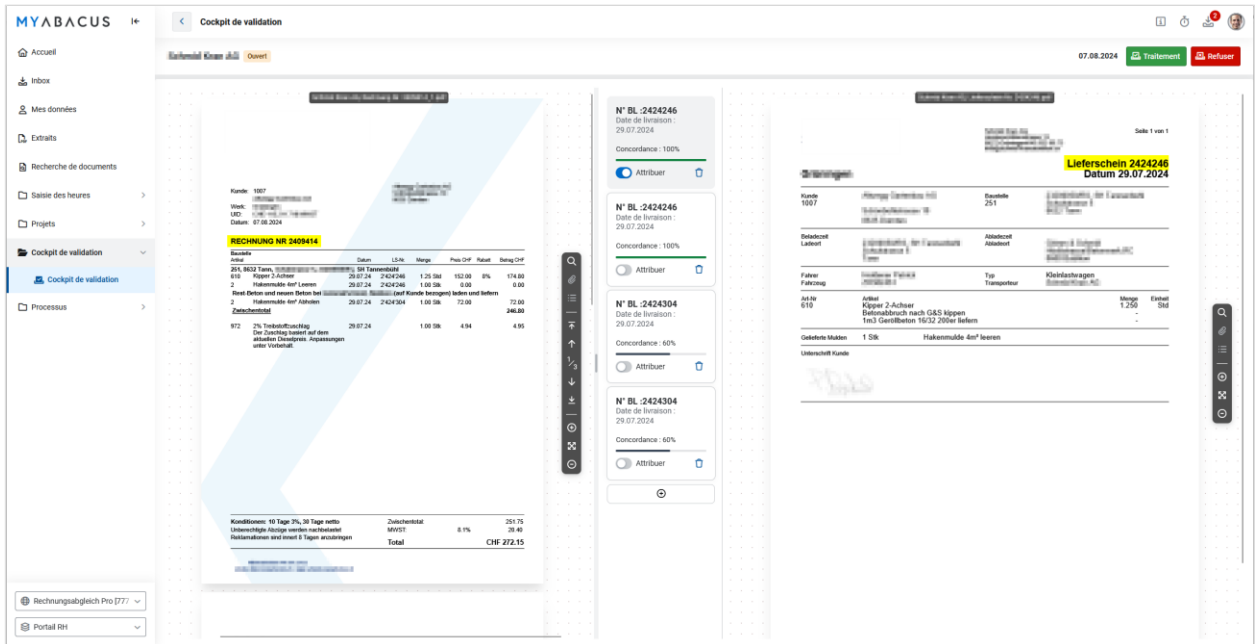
MYABACUS

Accueil
Inbox
Mes données
Extraits
Recherche de documents
Saisie des heures
Projets
Cockpit de validation
Cockpit de validation
Processus

Rechnungsabgleich Pro [77
Portail RH

Cockpit de validation

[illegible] Ouvert

07.08.2024 Traitement Refuser

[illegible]

Kunde: 1007
Werk:
UID:
Datum: 07.08.2024

RECHNUNG NR 2409414

| Baustelle Artikel | Datum | LS-Nr. | Menge | Preis CHF | Rabatt | Betrag CHF |
|---|---|---|---|---|---|---|
| 251, 8632 Tann, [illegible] SH Tannenbühl | | | | | | |
| 610 Kipper 2-Achser | 29.07.24 | 2424246 | 1.25 Std | 152.00 | 8% | 174.80 |
| 2 Hakenmulde 4m³ Leeren | 29.07.24 | 2424246 | 1.00 Stk | 0.00 | | 0.00 |
| Rest-Beton und neuen Beton bei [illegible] (auf Kunde bezogen) laden und liefern | | | | | | |
| 2 Hakenmulde 4m³ Abholen | 29.07.24 | 2424304 | 1.00 Stk | 72.00 | | 72.00 |
| Zwischentotal | | | | | | 246.80 |
| 972 2% Treibstoffzuschlag Der Zuschlag basiert auf dem aktuellen Dieselpreis. Anpassungen unter Vorbehalt. | 29.07.24 | | 1.00 Stk | 4.94 | | 4.95 |

Konditionen: 10 Tage 3%, 30 Tage netto
Unberechtigte Abzüge werden nachbelastet
Reklamationen sind innert 8 Tagen anzubringen

Zwischentotal 251.75
MWST 8.1% 20.40
Total CHF 272.15

N° BL :2424246
Date de livraison : 29.07.2024
Concordance : 100%
Attribuer

N° BL :2424246
Date de livraison : 29.07.2024
Concordance : 100%
Attribuer

N° BL :2424304
Date de livraison : 29.07.2024
Concordance : 60%
Attribuer

N° BL :2424304
Date de livraison : 29.07.2024
Concordance : 60%
Attribuer

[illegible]

Seite 1 von 1

Lieferschein 2424246
Datum 29.07.2024

Kunde 1007
Baustelle 251
Beladezeit
Ladeort
Abladezeit
Abladeort
Fahrer
Fahrzeug
Typ Kleinlastwagen
Transporteur

Art-Nr 610
Artikel
Kipper 2-Achser
Betonabbruch nach G&S kippen
1m3 Geröllbeton 16/32 200er liefern
Menge 1.250
Einheit Std

Gelieferte Mulden 1 Stk Hakenmulde 4m³ leeren

Unterschrift Kunde